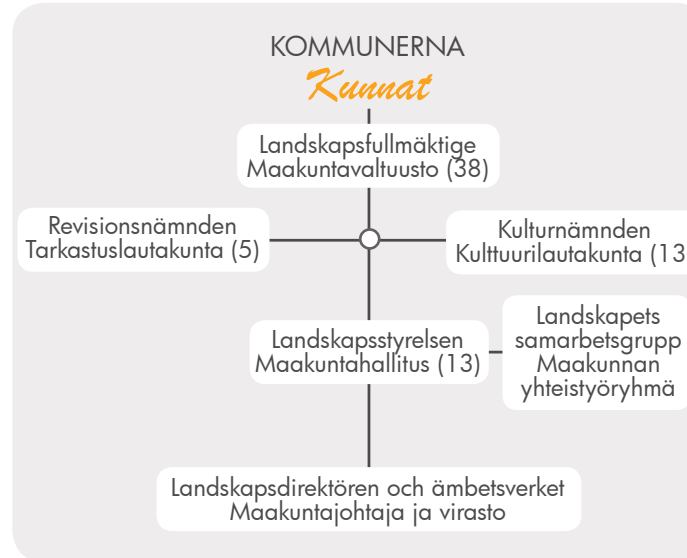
KOMMUNERNA
Kunnat

Landskapsfullmäktige
Maakuntavaltuusto (38)

Revisionsnämnden
Tarkastuslautakunta (5)

Kulturnämnden
Kulttuurilautakunta (13

Landskapsstyrelsen
Maakuntahallitus (13)

Landskapets samarbetsgrupp
Maakunnan yhteistyöryhmä

Landskapsdirektören och ämbetsverket
Maakuntajohtaja ja virasto